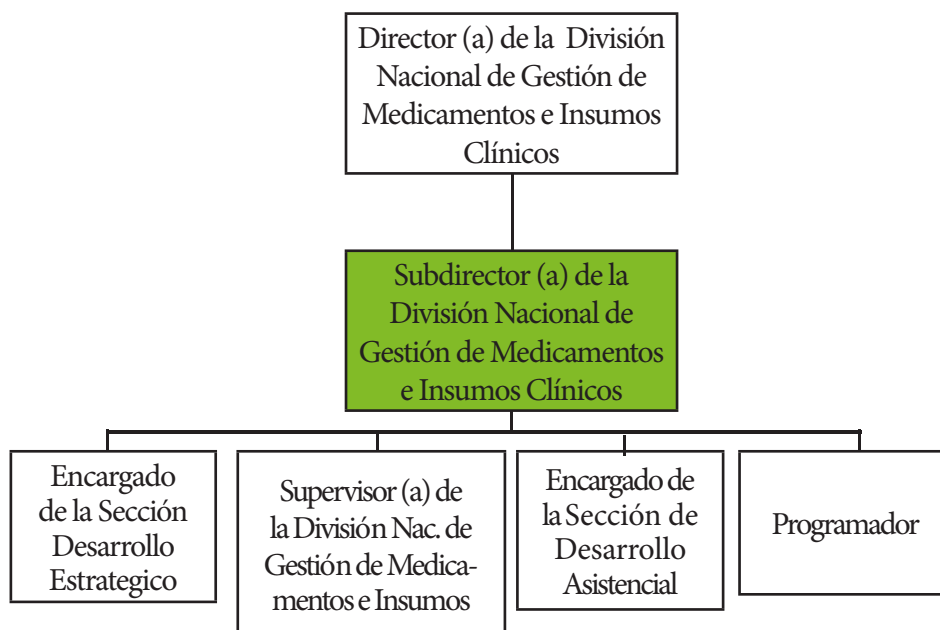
Director (a) de la División Nacional de Gestión de Medicamentos e Insumos Clínicos

Subdirector (a) de la División Nacional de Gestión de Medicamentos e Insumos Clínicos

Encargado de la Sección Desarrollo Estrategico

Supervisor (a) de la División Nac. de Gestión de Medicamentos e Insumos

Encargado de la Sección de Desarrollo Asistencial

Programador